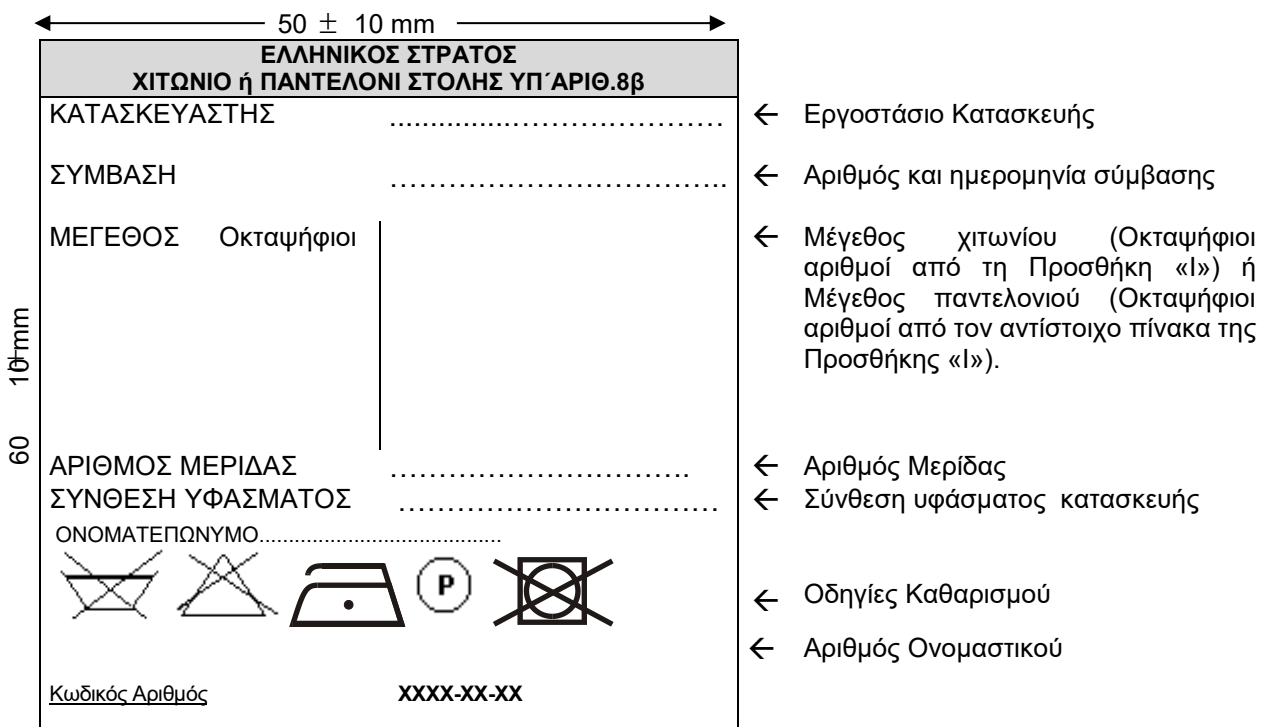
50 $\pm$ 10 mm

ΕΛΛΗΝΙΚΟΣ ΣΤΡΑΤΟΣ
ΧΙΤΩΝΙΟ ή ΠΑΝΤΕΛΟΝΙ ΣΤΟΛΗΣ ΥΠ΄ΑΡΙΘ.8β

ΚΑΤΑΣΚΕΥΑΣΤΗΣ ..............................

ΣΥΜΒΑΣΗ ..............................

ΜΕΓΕΘΟΣ Οκταψήφιοι

ΑΡΙΘΜΟΣ ΜΕΡΙΔΑΣ ..............................
ΣΥΝΘΕΣΗ ΥΦΑΣΜΑΤΟΣ ..............................
ΟΝΟΜΑΤΕΠΩΝΥΜΟ........................................

P

Κωδικός Αριθμός XXXX-XX-XX

60 $\pm$ 10 mm

← Εργοστάσιο Κατασκευής

← Αριθμός και ημερομηνία σύμβασης

← Μέγεθος χιτωνίου (Οκταψήφιοι αριθμοί από τη Προσθήκη «Ι») ή Μέγεθος παντελονιού (Οκταψήφιοι αριθμοί από τον αντίστοιχο πίνακα της Προσθήκης «Ι»).

← Αριθμός Μερίδας
← Σύνθεση υφάσματος κατασκευής

← Οδηγίες Καθαρισμού

← Αριθμός Ονομαστικού